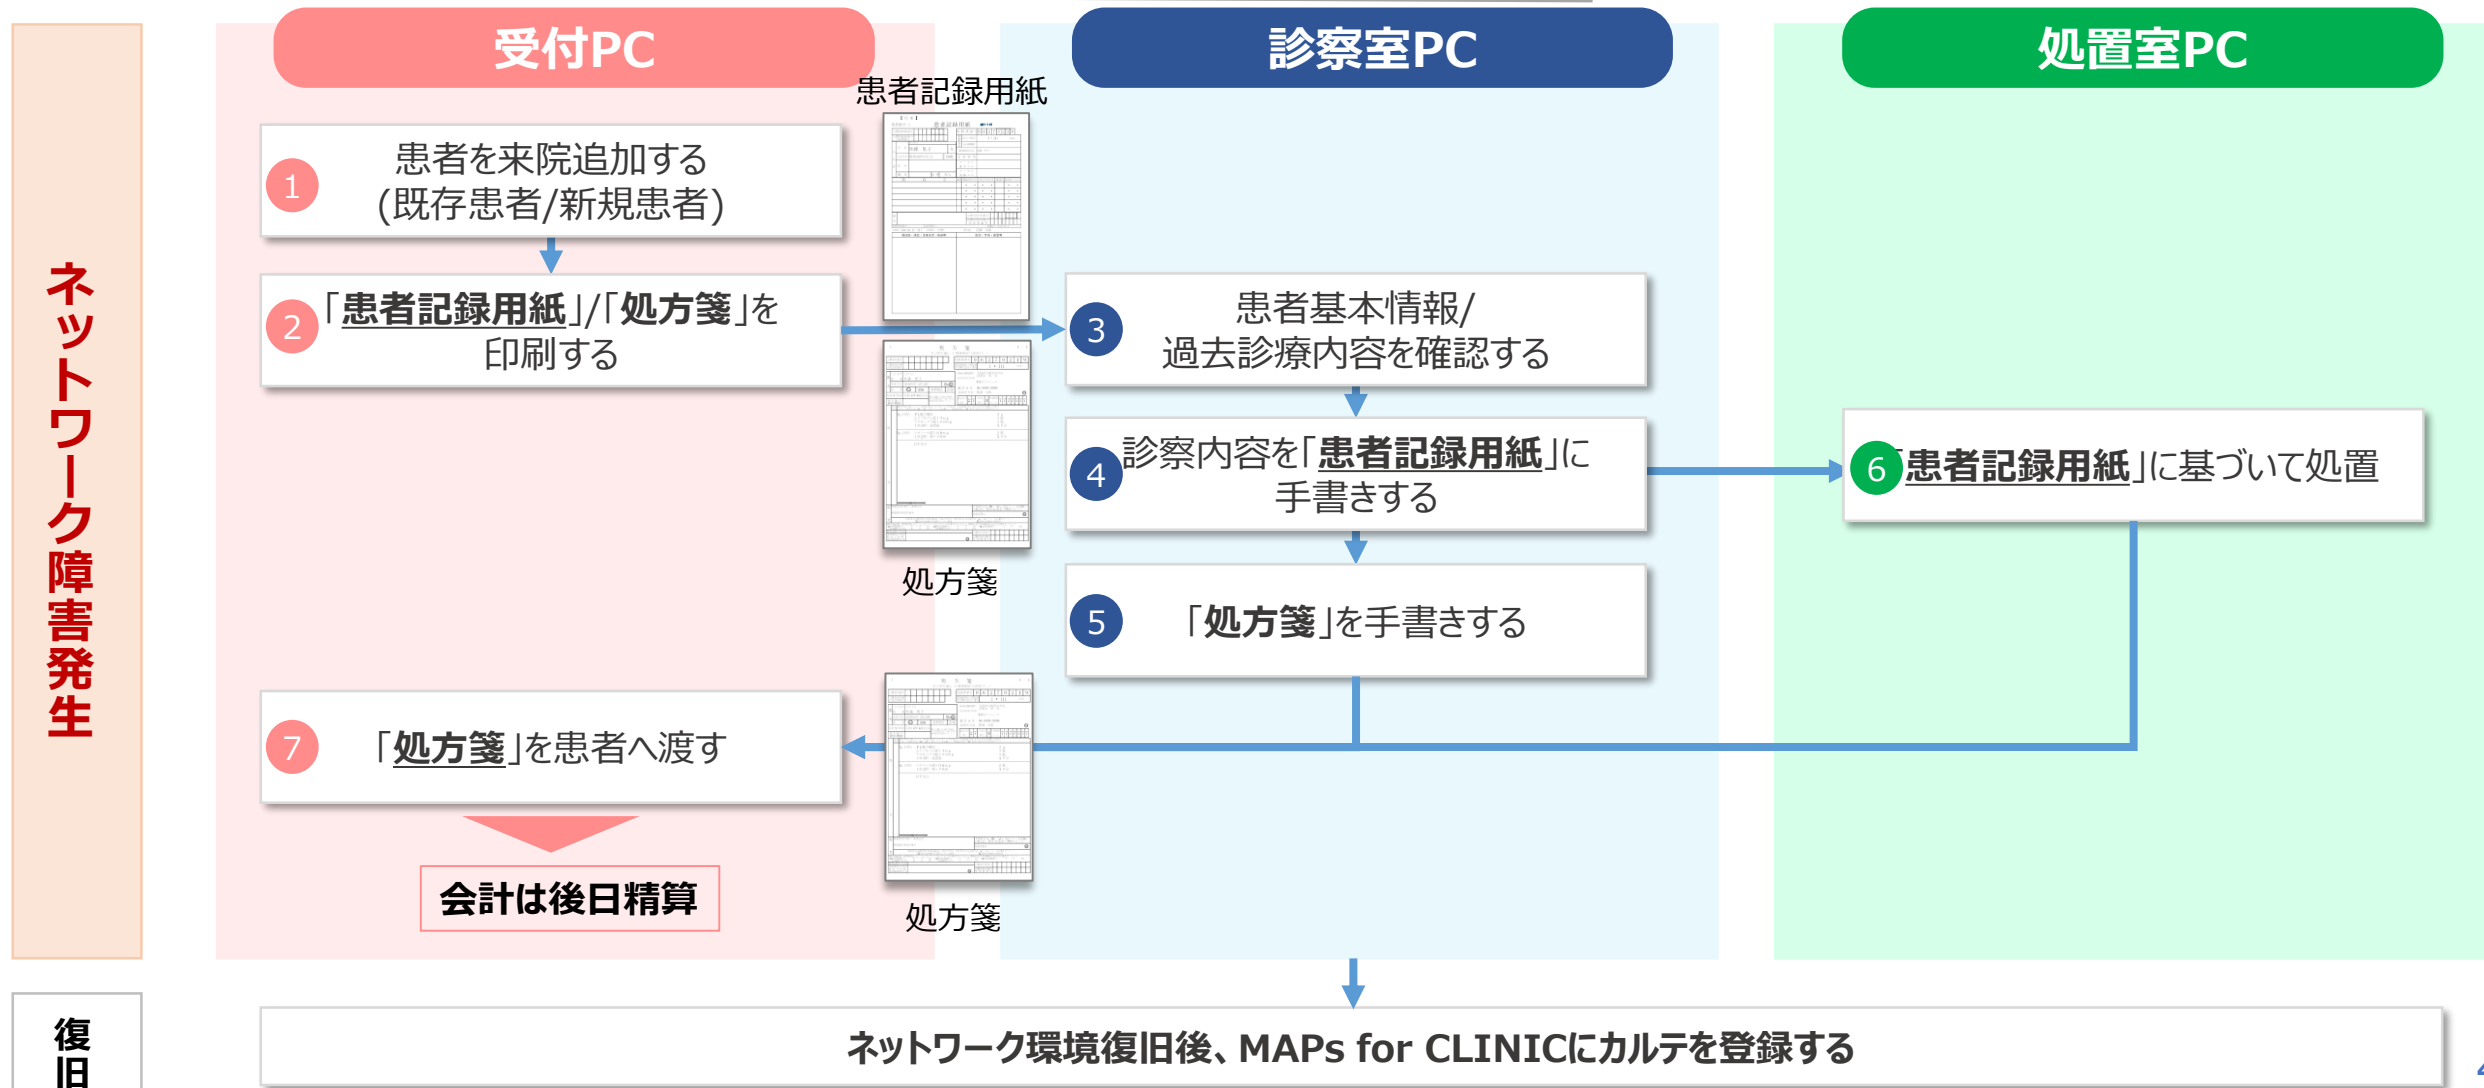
ネットワーク障害発生

受付PC

診察室PC

処置室PC

患者記録用紙

1 患者を来院追加する (既存患者/新規患者)

2 「患者記録用紙」/「処方箋」を印刷する

3 患者基本情報/過去診療内容を確認する

4 診察内容を「患者記録用紙」に手書きする

5 「処方箋」を手書きする

6 「患者記録用紙」に基づいて処置

処方箋

7 「処方箋」を患者へ渡す

会計は後日精算

処方箋

復旧

ネットワーク環境復旧後、MAPs for CLINICにカルテを登録する